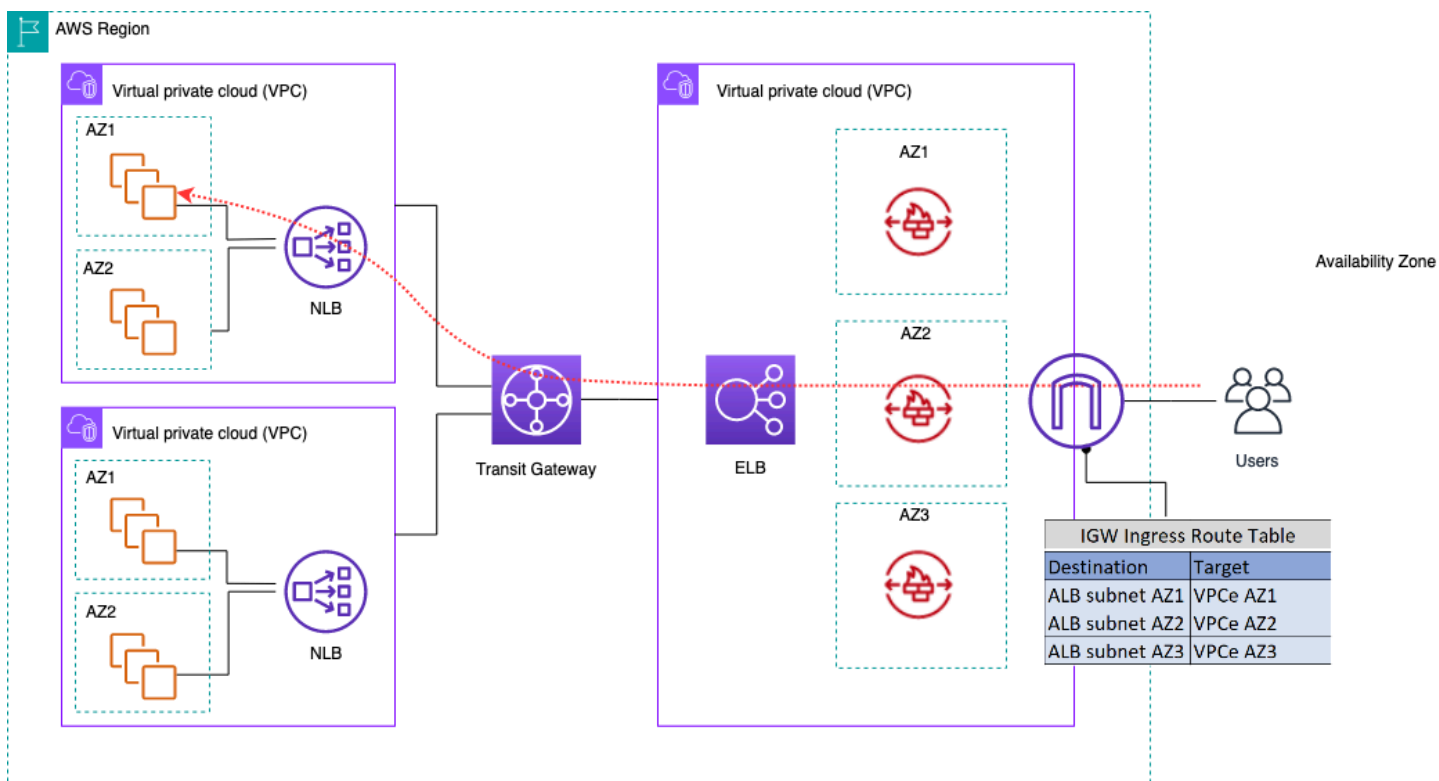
AWS Region

Virtual private cloud (VPC)

AZ1

AZ2

NLB

Virtual private cloud (VPC)

AZ1

AZ2

NLB

Transit Gateway

Virtual private cloud (VPC)

AZ1

AZ2

AZ3

ELB

Availability Zone

Users

| IGW Ingress Route Table | |
|---|---|
| Destination | Target |
| ALB subnet AZ1 | VPCe AZ1 |
| ALB subnet AZ2 | VPCe AZ2 |
| ALB subnet AZ3 | VPCe AZ3 |